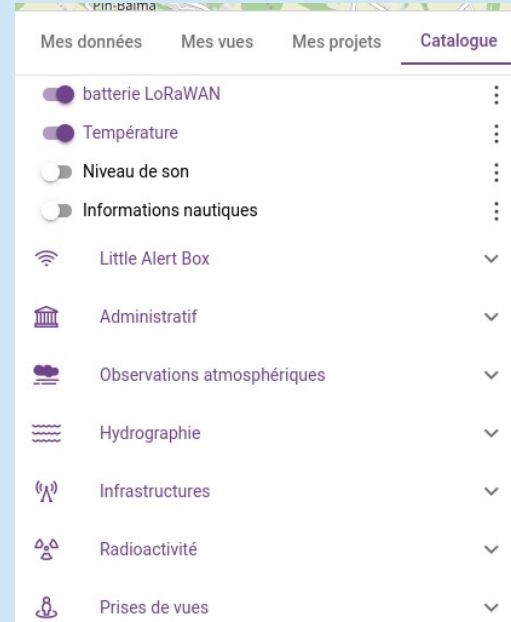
Pin-Balma

Mes données Mes vues Mes projets Catalogue

batterie LoRaWAN

Température

Niveau de son

Informations nautiques

Little Alert Box

Administratif

Observations atmosphériques

Hydrographie

Infrastructures

Radioactivité

Prises de vues